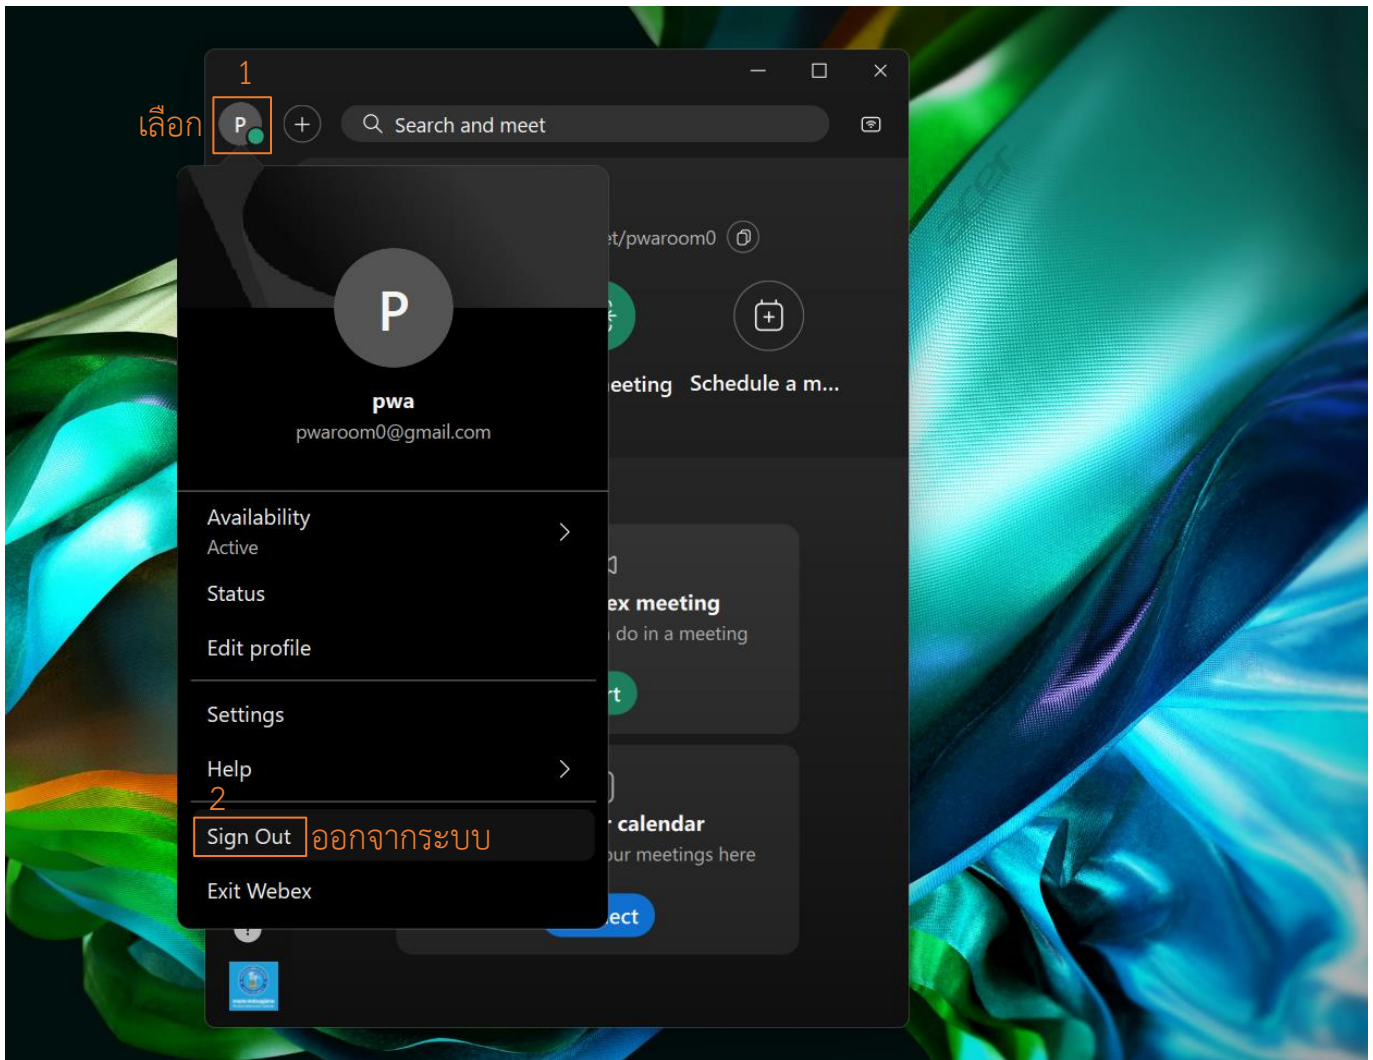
1

เลือก P

Search and meet

P

pwa

pwaroom0@gmail.com

t/pwaroom0

eeting

Schedule a m...

Availability

Active

Status

Edit profile

ex meeting

do in a meeting

t

Settings

Help

2

Sign Out ออกจากระบบ

calendar

ur meetings here

Exit Webex

ect